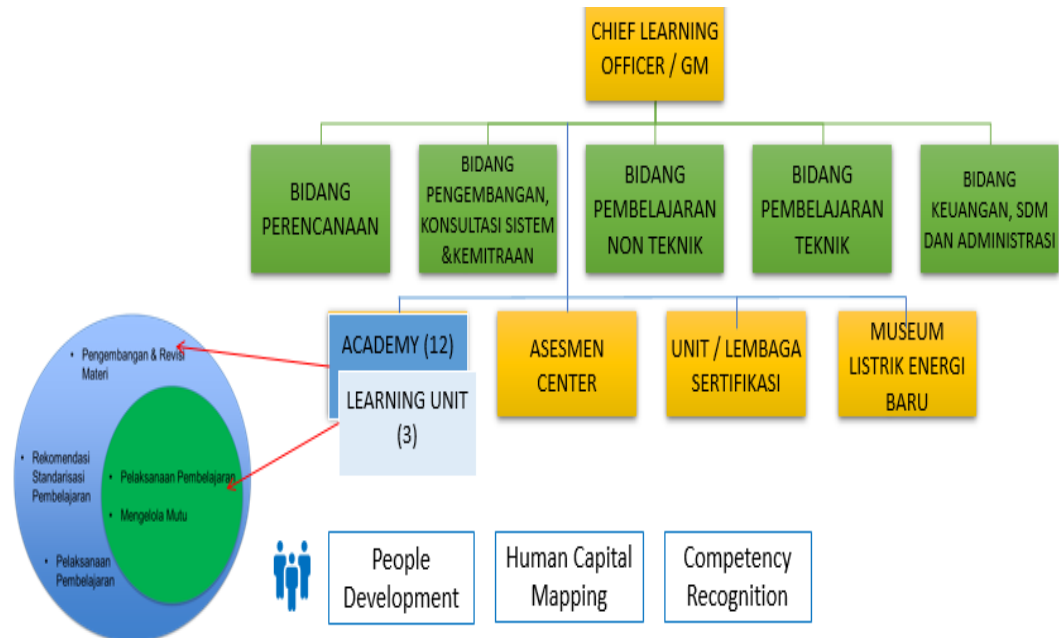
CHIEF LEARNING OFFICER / GM

BIDANG PERENCANAAN

BIDANG PENGEMBANGAN, KONSULTASI SISTEM &KEMITRAAN

BIDANG PEMBELAJARAN NON TEKNIK

BIDANG PEMBELAJARAN TEKNIK

BIDANG KEUANGAN, SDM DAN ADMINISTRASI

ACADEMY (12)

LEARNING UNIT (3)

ASESMEN CENTER

UNIT / LEMBAGA SERTIFIKASI

MUSEUM LISTRIK ENERGI BARU

• Pengembangan & Revisi Materi

• Rekomendasi Standarisasi Pembelajaran

• Pelaksanaan Pembelajaran

• Pelaksanaan Pembelajaran

• Mengelola Mutu

People Development

Human Capital Mapping

Competency Recognition